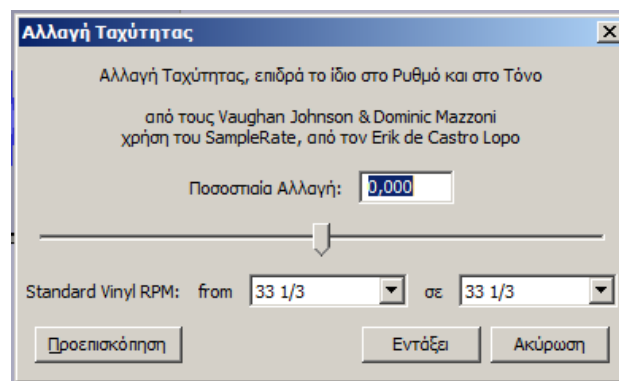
Αλλαγή Ταχύτητας

Αλλαγή Ταχύτητας, επιδρά το ίδιο στο Ρυθμό και στο Τόνο

από τους Vaughan Johnson & Dominic Mazzoni
χρήση του SampleRate, από τον Erik de Castro Lopo

Ποσοστιαία Αλλαγή: 0,000

Standard Vinyl RPM: from 33 1/3 σε 33 1/3

Προεπισκόπηση

Εντάξει

Ακύρωση